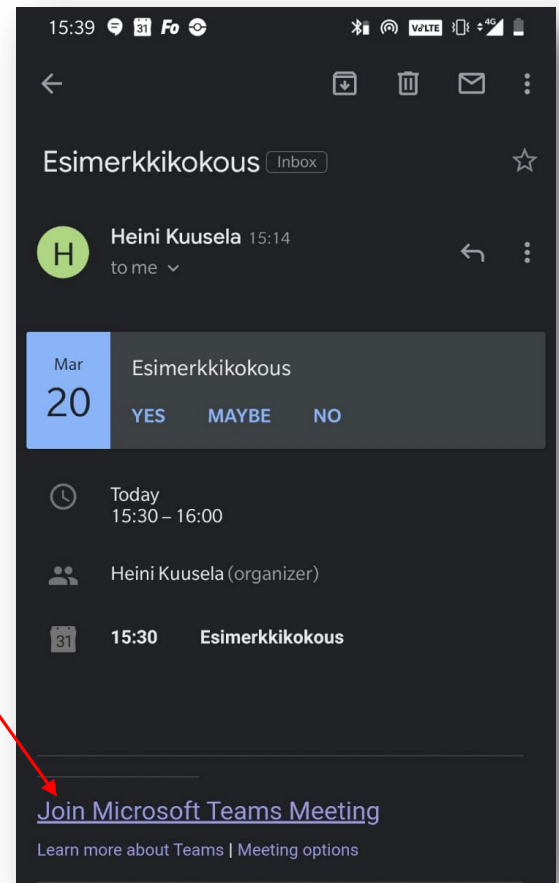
15:39 31 Fo
VoLTE 4G

Esimerkkikokous Inbox

H
Heini Kuusela 15:14
to me

Mar
20
Esimerkkikokous
YES MAYBE NO

Today
15:30 – 16:00

Heini Kuusela (organizer)

31
15:30 Esimerkkikokous

Join Microsoft Teams Meeting
Learn more about Teams | Meeting options